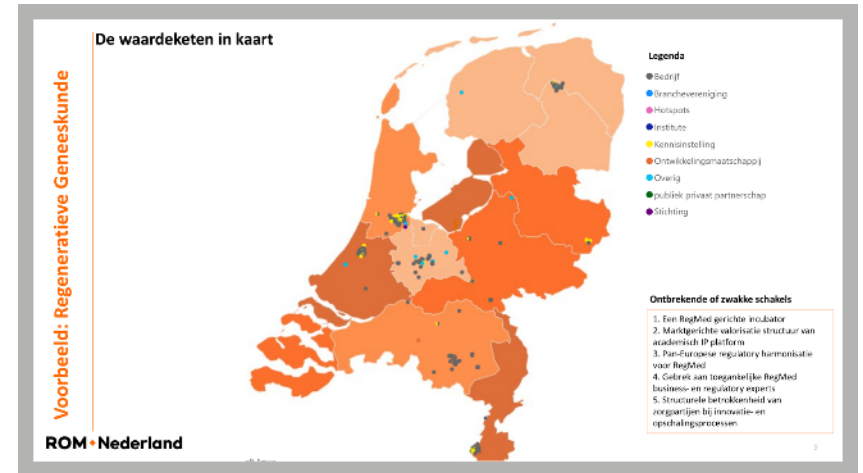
Voorbeeld: Regeneratieve Geneeskunde

De waardeketen in kaart

Legenda
Bedrijf
Branchevereniging
Hotspots
Institute
Kennisinstelling
Ontwikkelingsmaatschappij
Overig
publiek private partnerschap
Stichting

Ontbrekende of zwakke schakels
1. Een RegMed gerichte incubator
2. Marktgerichte valorisatie structuur van academisch IP platform
3. Pan-Europese regulatory harmonisatie voor RegMed
4. Gebrek aan toegankelijke RegMed business- en regulatory experts
5. Structurele betrokkenheid van zorgpartijen bij innovatie- en opschalingsprocessen

ROM Nederland

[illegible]